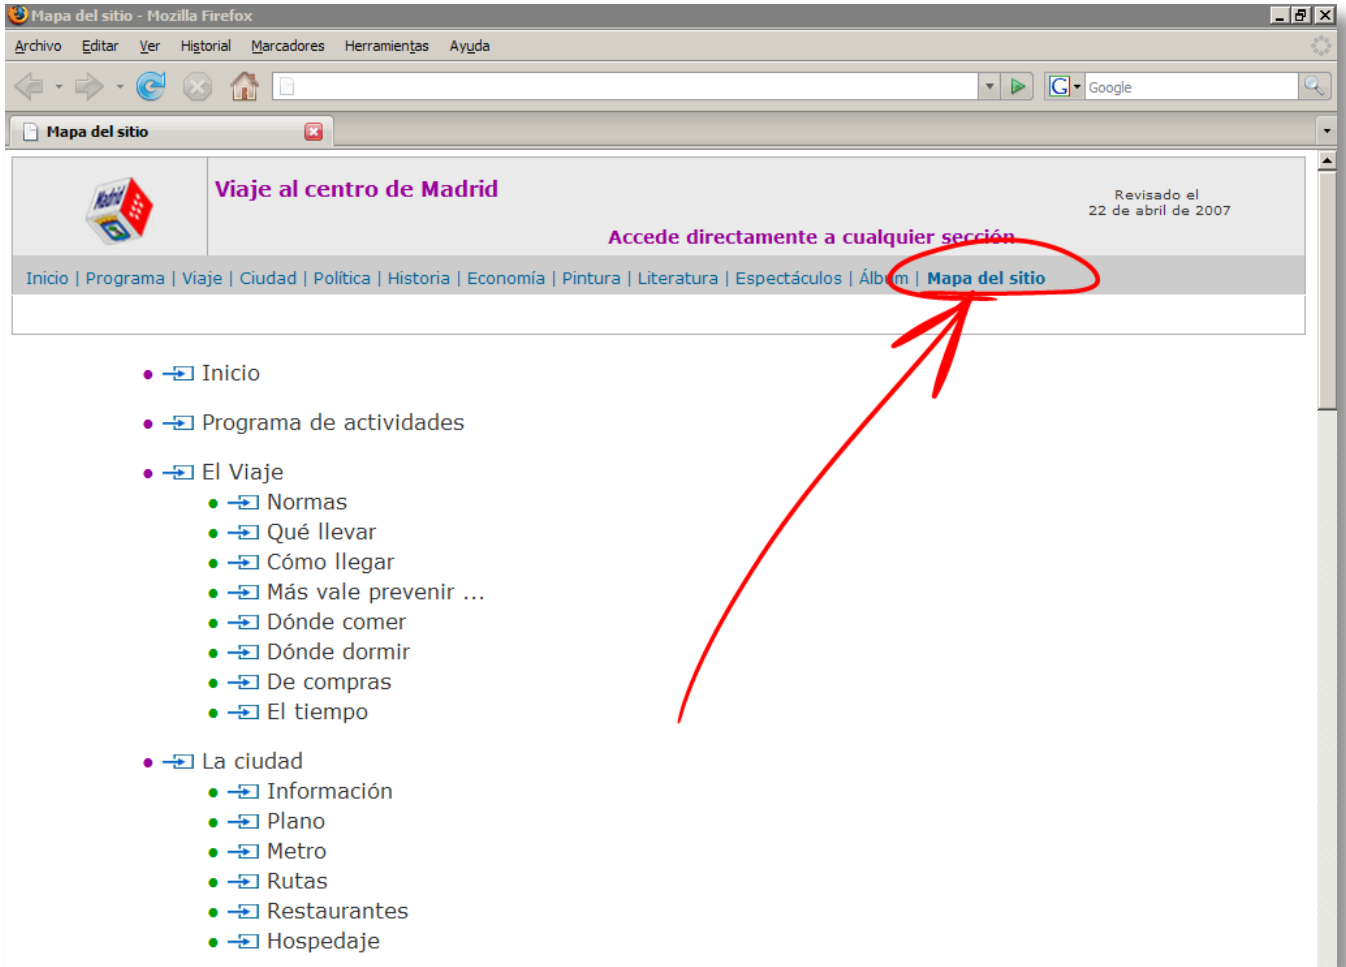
Mapa del sitio - Mozilla Firefox

Archivo Editar Ver Historial Marcadores Herramientas Ayuda

Google

Mapa del sitio

Madrid

Viaje al centro de Madrid

Revisado el
22 de abril de 2007

Accede directamente a cualquier sección

Inicio | Programa | Viaje | Ciudad | Política | Historia | Economía | Pintura | Literatura | Espectáculos | Álbum | Mapa del sitio

- Inicio
- Programa de actividades
- El Viaje
  - Normas
  - Qué llevar
  - Cómo llegar
  - Más vale prevenir ...
  - Dónde comer
  - Dónde dormir
  - De compras
  - El tiempo
- La ciudad
  - Información
  - Plano
  - Metro
  - Rutas
  - Restaurantes
  - Hospedaje